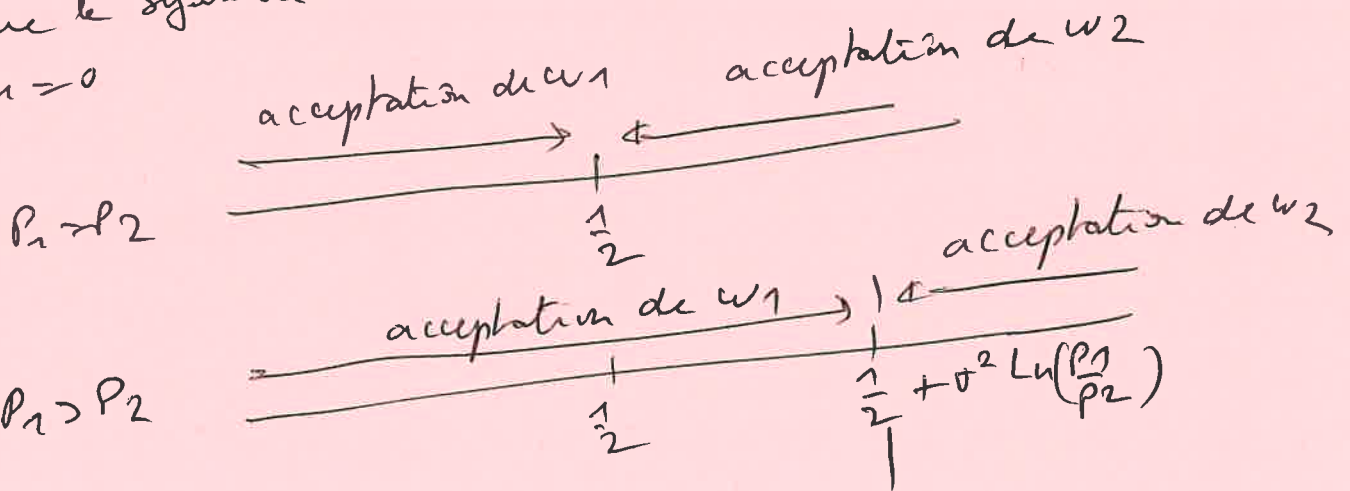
ue le sign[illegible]

$_1 = 0$

acceptation de $w_1$ acceptation de $w_2$

$P_1 = P_2$

$\frac{1}{2}$

acceptation de $w_1$ acceptation de $w_2$

$P_1 > P_2$

$\frac{1}{2}$ $\frac{1}{2} + \sigma^2 Ln(\frac{P_1}{P_2})$